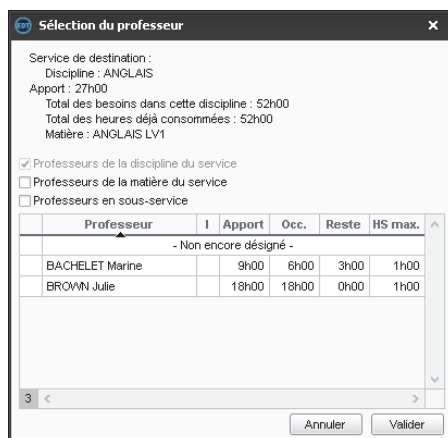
Sélection du professeur

×

Service de destination :
Discipline : ANGLAIS
Apport : 27h00
Total des besoins dans cette discipline : 52h00
Total des heures déjà consommées : 52h00
Matière : ANGLAIS LV1

Professeurs de la discipline du service
Professeurs de la matière du service
Professeurs en sous-service

| Professeur | I | Apport | Occ. | Reste | HS max. |
|---|---|---|---|---|---|
| - Non encore désigné - | | | | | |
| BACHELET Marine | | 9h00 | 6h00 | 3h00 | 1h00 |
| BROWN Julie | | 18h00 | 18h00 | 0h00 | 1h00 |

3

Annuler
Valider